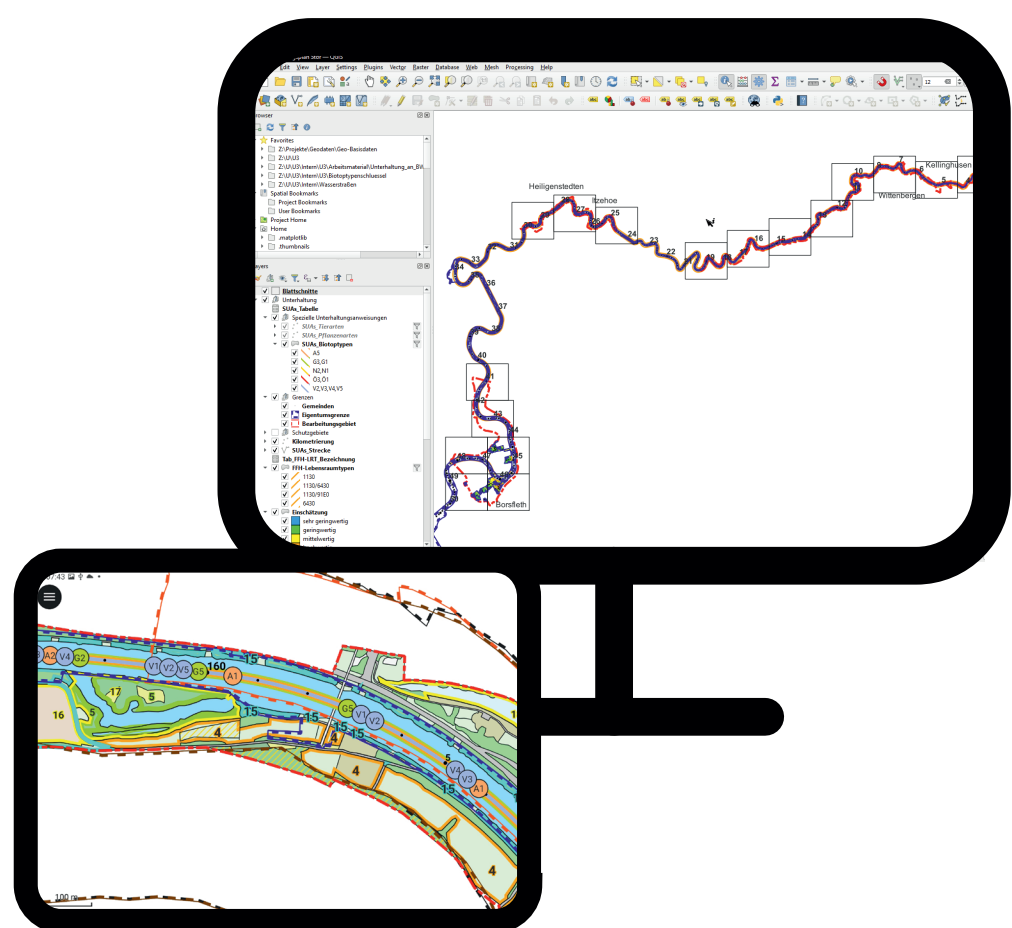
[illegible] QGIS

Edit View Layer Settings Plugins Vector Raster Database Web Mesh Processing Help

rowser

Favorites
Z:\Projekte\Geodaten\Geo-Basisdaten
Z:\U\U3
Z:\U\U3\intern\U3\Arbeitsmaterial\Unterhaltung_an_BW
Z:\U\U3\intern\U3\Biotoptypenschluessel
Z:\U\U3\intern\U3\Wasserstraßen
Spatial Bookmarks
Project Bookmarks
User Bookmarks
Project Home
Home
.matplotlib
.thumbnails

ayers

Blattschnitte
Unterhaltung
SUAs_Tabelle
Spezielle Unterhaltungsanweisungen
SUAs_Tierarten
SUAs_Pflanzenarten
SUAs_Biotoptypen
A5
G3_G1
N2_N1
O3_O1
V2_V3_V4_V5
Grenzen
Gemeinden
Eigentumsgrenze
Bearbeitungsgebiet
Schutzgebiete
Kilometrierung
SUAs_Strecke
Tab_FFH-LRT_Bezeichnung
FFH-Lebensraumtypen
1130
1130/6430
1130/91E0
6430
Einschätzung
sehr geringwertig
geringwertig
mittelwertig

Heiligenstedten
Itzehoe
Kellinghusen
Wittenbergen
Borsfleth
10 9 7 6 5 25 24 23 22 16 15 33 34 36 37 40 41 42 43 44 45 46 49

0:43

A2 V4 G2 V1 V2 V5 G5 160 A1 15 17 5 16 5 4 15 15 15 G5 V1 V2 4 4 V4 V3 A1 15 4

100 m